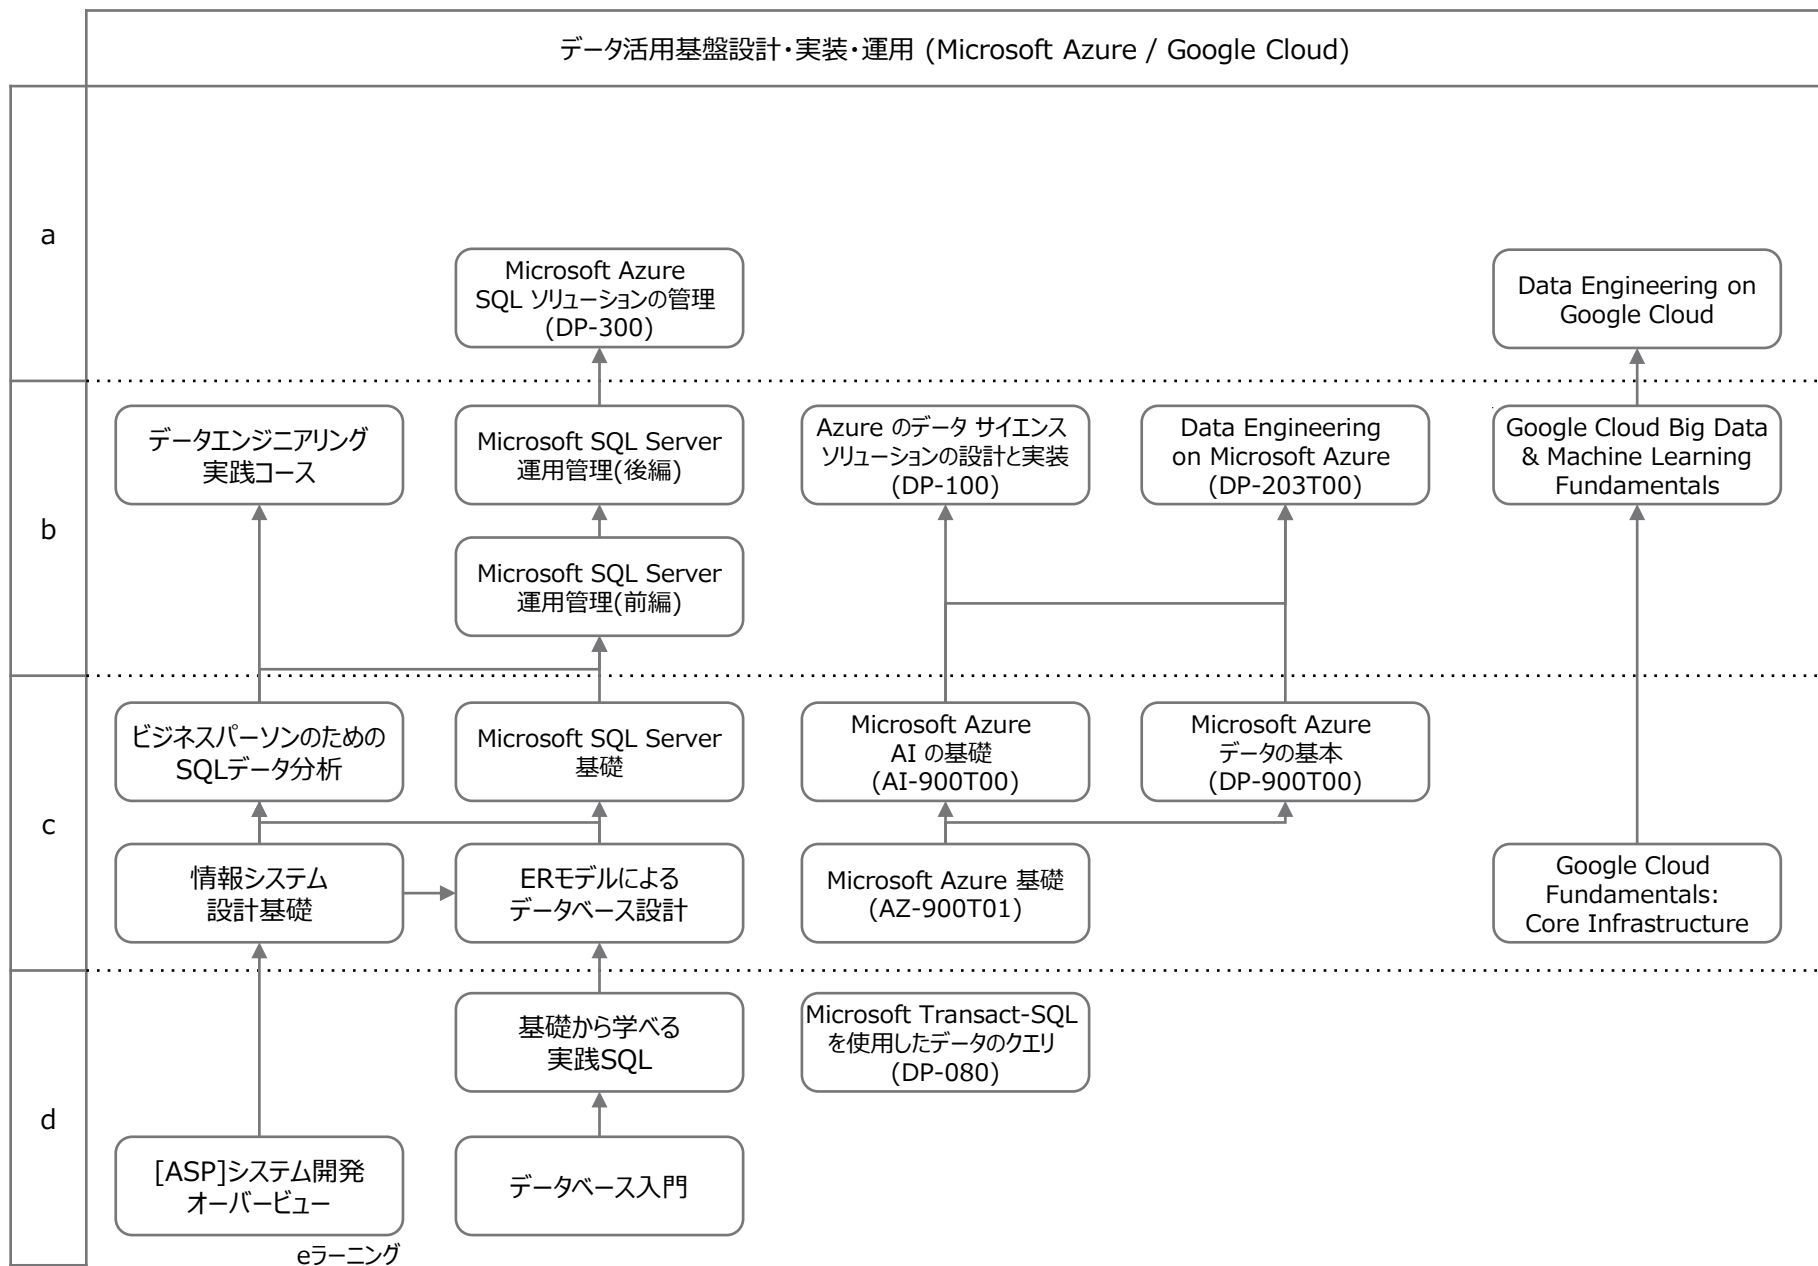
データ活用基盤設計・実装・運用 (Microsoft Azure / Google Cloud)

a

Microsoft Azure SQL ソリューションの管理 (DP-300)

Data Engineering on Google Cloud

b

データエンジニアリング実践コース

Microsoft SQL Server 運用管理(後編)

Azure のデータ サイエンス ソリューションの設計と実装 (DP-100)

Data Engineering on Microsoft Azure (DP-203T00)

Google Cloud Big Data & Machine Learning Fundamentals

Microsoft SQL Server 運用管理(前編)

c

ビジネスパーソンのためのSQLデータ分析

Microsoft SQL Server 基礎

Microsoft Azure AI の基礎 (AI-900T00)

Microsoft Azure データの基本 (DP-900T00)

情報システム設計基礎

ERモデルによるデータベース設計

Microsoft Azure 基礎 (AZ-900T01)

Google Cloud Fundamentals: Core Infrastructure

d

基礎から学べる実践SQL

Microsoft Transact-SQL を使用したデータのクエリ (DP-080)

[ASP]システム開発オーバービュー

データベース入門

eラーニング